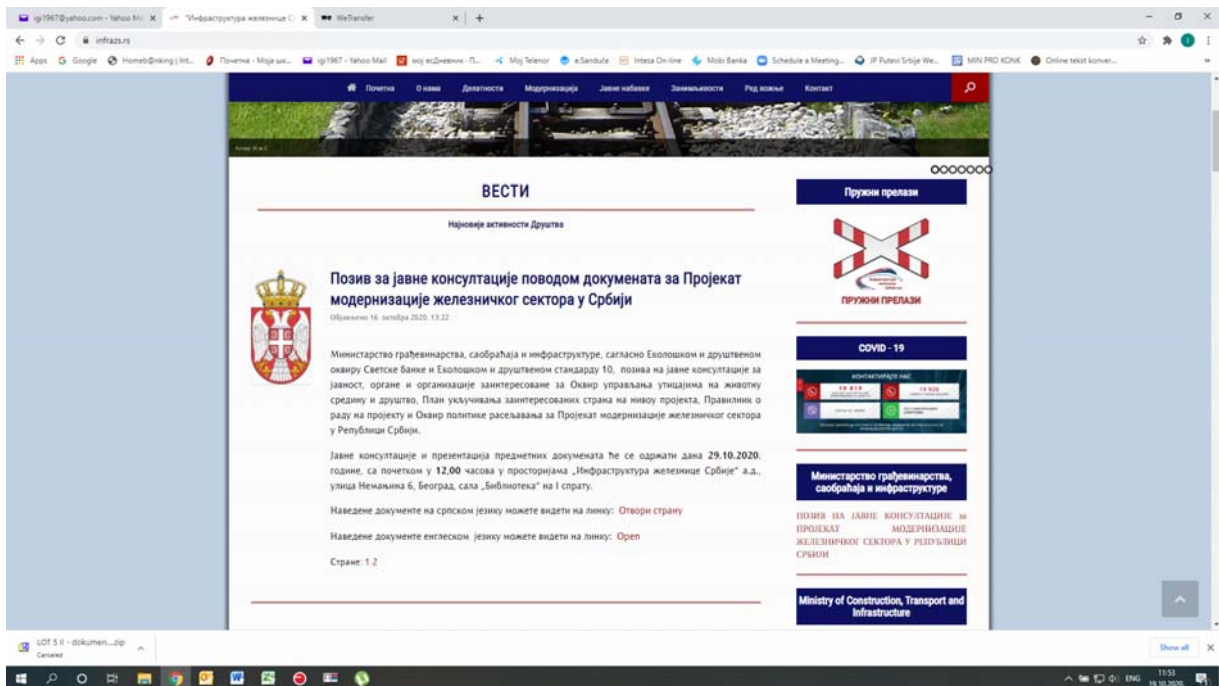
igi1967@yahoo.com - Yahoo Mail × "Инфраструктура железнице С × WeTransfer × +

infrazs.rs

Apps Google Homebanking | Int... Почетна - Моја шк... igi1967 - Yahoo Mail мој есДневник - П... Moj Telenor eSanduče Intesa On-line Mobi Banka Schedule a Meeting... JP Putevi Srbije We... MIN PRO KONK Online tekst konver...

Почетна О нама Делатности Модернизација Јавне набавке Заинтересовани Ред вожње Контакт

ВЕСТИ

Најновије активности Друштва

Позив за јавне консултације поводом докумената за Пројекат модернизације железничког сектора у Србији

Објављено 16. октобра 2020. 13:22

Министарство грађевинарства, саобраћаја и инфраструктуре, сагласно Еколошком и друштвеном оквиру Светске банке и Еколошком и друштвеном стандарду 10, позива на јавне консултације за јавност, органе и организације заинтересоване за Оквир управљања утицајима на животну средину и друштво, План укључивања заинтересованих страна на нивоу пројекта, Правилник о раду на пројекту и Оквир политике расељавања за Пројекат модернизације железничког сектора у Републици Србији.

Јавне консултације и презентација предметних докумената ће се одржати дана 29.10.2020. године, са почетком у 12,00 часова у просторијама „Инфраструктура железнице Србије" а.д., улица Немањина 6, Београд, сала „Библиотека" на I спрату.

Наведене документе на српском језику можете видети на линку: Отвори страну

Наведене документе енглеском језику можете видети на линку: Open

Стране: 1 2

Пружни прелази

ПРУЖНИ ПРЕЛАЗИ

COVID - 19

КОНТАКТИРАЈТЕ НАС

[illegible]

Министарство грађевинарства, саобраћаја и инфраструктуре

ПОЗИВ НА ЈАВНЕ КОНСУЛТАЦИЈЕ за ПРОЈЕКАТ МОДЕРНИЗАЦИЈЕ ЖЕЛЕЗНИЧКОГ СЕКТОРА У РЕПУБЛИЦИ СРБИЈИ

Ministry of Construction, Transport and Infrastructure

LOT 5 II - dokumen....zip
Canceled

Show all

ENG 11:53 19.10.2020